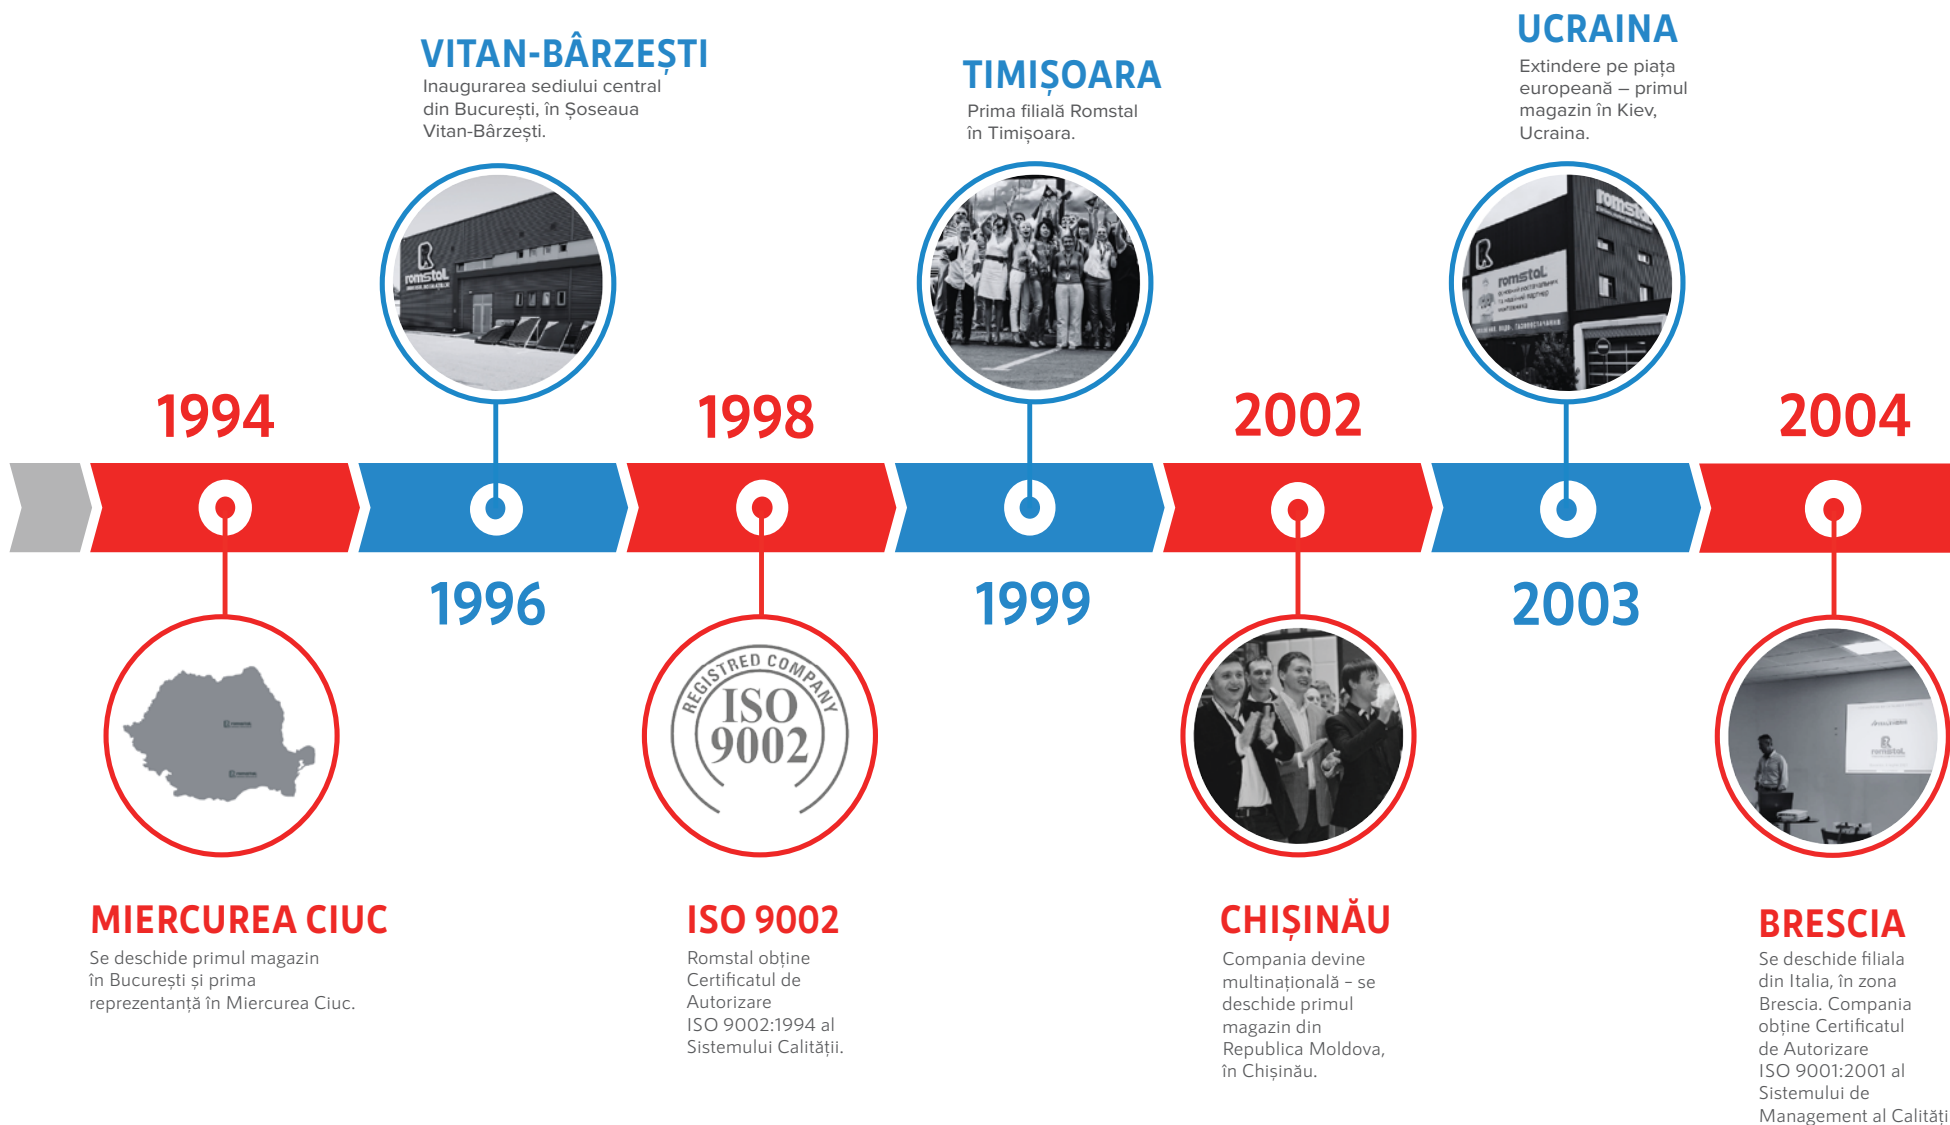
VITAN-BÂRZEȘTI
Inaugurarea sediului central din București, în Șoseaua Vitan-Bârzești.

TIMIȘOARA
Prima filială Romstal în Timișoara.

UCRAINA
Extindere pe piața europeană – primul magazin în Kiev, Ucraina.

1994

1998

2002

2004

1996

1999

2003

REGISTRED COMPANY
ISO
9002

MIERCUREA CIUC
Se deschide primul magazin în București și prima reprezentanță în Miercurea Ciuc.

ISO 9002
Romstal obține Certificatul de Autorizare ISO 9002:1994 al Sistemului Calității.

CHIȘINĂU
Compania devine multinațională - se deschide primul magazin din Republica Moldova, în Chișinău.

BRESCIA
Se deschide filiala din Italia, în zona Brescia. Compania obține Certificatul de Autorizare ISO 9001:2001 al Sistemului de Management al Calității